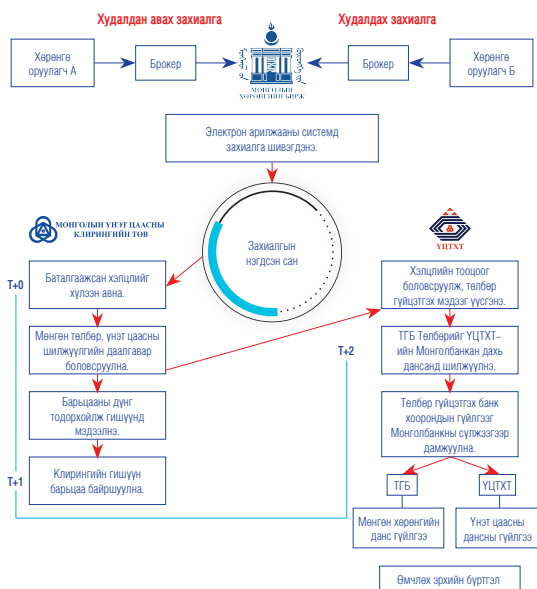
Худалдан авах захиалга

Худалдах захиалга

Хөрөнгө оруулагч А

Брокер

МОНГОЛЫН ХӨРӨНГИЙН БИРЖ

Брокер

Хөрөнгө оруулагч Б

Электрон арилжааны системд захиалга шивэгдэнэ.

МОНГОЛЫН ҮНЭТ ЦААСНЫ КЛИРИНГИЙН ТӨВ

Захиалгын нэгдсэн сан

ҮЦТХТ

T+0

Баталгаажсан хэлцлийг хүлээн авна.

Мөнгөн төлбөр, үнэт цаасны шилжүүлгийн даалгавар боловсруулна.

Барьцааны дүнг тодорхойлж гишүүнд мэдээлнэ.

T+1

Клирингийн гишүүн барьцаа байршуулна.

T+2

Хэлцлийн тооцоог боловсруулж, төлбөр гүйцэтгэх мэдээ үүсгэнэ.

ТГБ Төлбөрийг ҮЦТХТ-ийн Монголбанкан дахь дансанд шилжүүлнэ.

Төлбөр гүйцэтгэх банк хоорондын гүйлгээг Монголбанкны сүлжээгээр дамжуулна.

ТГБ

ҮЦТХТ

Мөнгөн хөрөнгийн данс гүйлгээ

Үнэт цаасны дансны гүйлгээ

Өмчлөх эрхийн бүртгэл